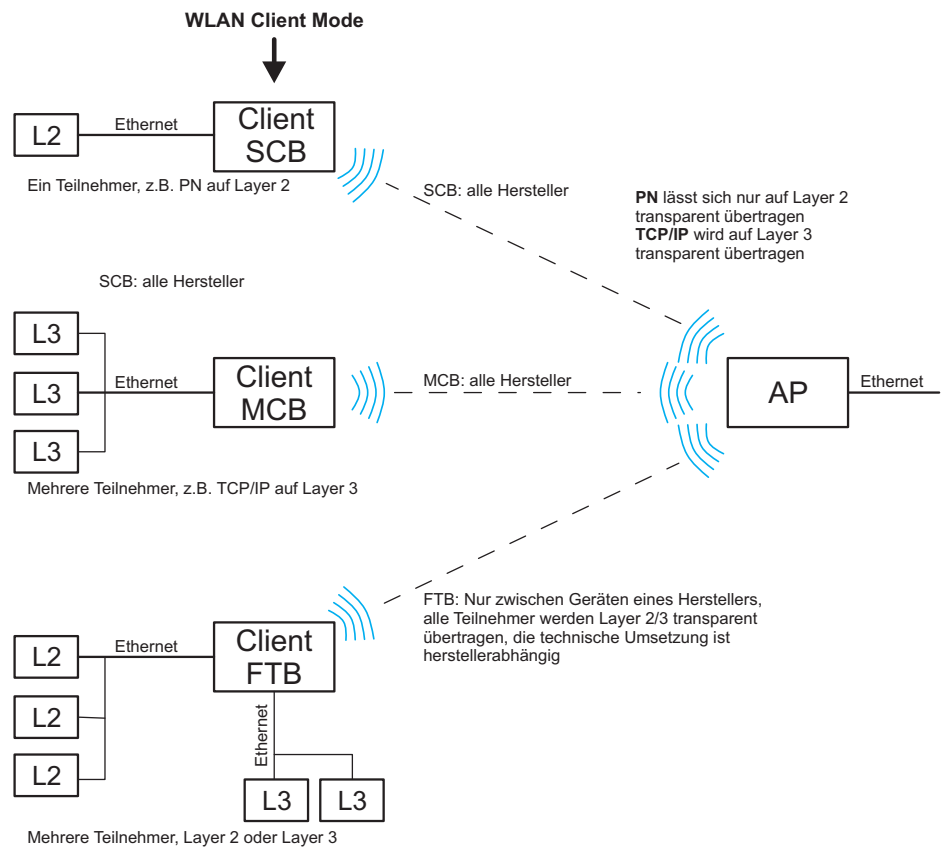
WLAN Client Mode

L2

Ethernet

Client SCB

Ein Teilnehmer, z.B. PN auf Layer 2

SCB: alle Hersteller

**PN** lässt sich nur auf Layer 2 transparent übertragen
**TCP/IP** wird auf Layer 3 transparent übertragen

SCB: alle Hersteller

L3

L3

L3

Ethernet

Client MCB

MCB: alle Hersteller

AP

Ethernet

Mehrere Teilnehmer, z.B. TCP/IP auf Layer 3

FTB: Nur zwischen Geräten eines Herstellers, alle Teilnehmer werden Layer 2/3 transparent übertragen, die technische Umsetzung ist herstellerabhängig

L2

Ethernet

Client FTB

L2

L2

Ethernet

L3

L3

Mehrere Teilnehmer, Layer 2 oder Layer 3